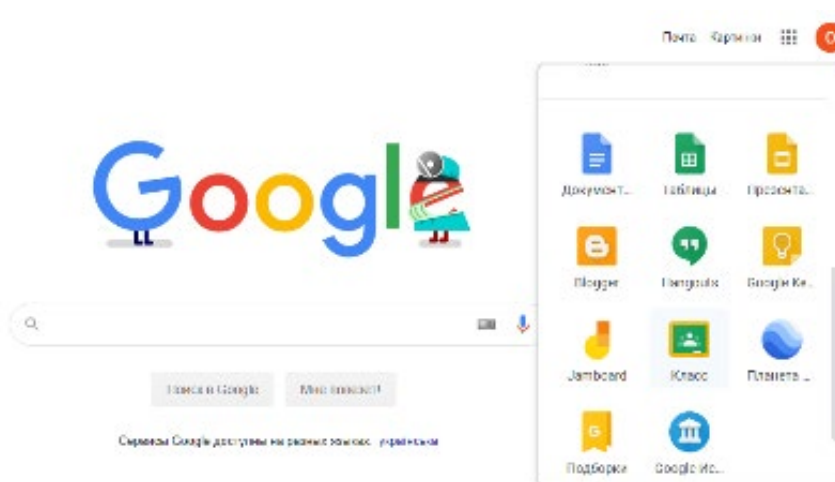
Почта Картинки

Google

Поиск в Google Мне повезёт!

Сервисы Google доступны на разных языках: українська

Документ... Таблицы Презента...

Blogger Hangouts Google Ке...

Jamboard Класс Планета ...

Подборки Google Ис...